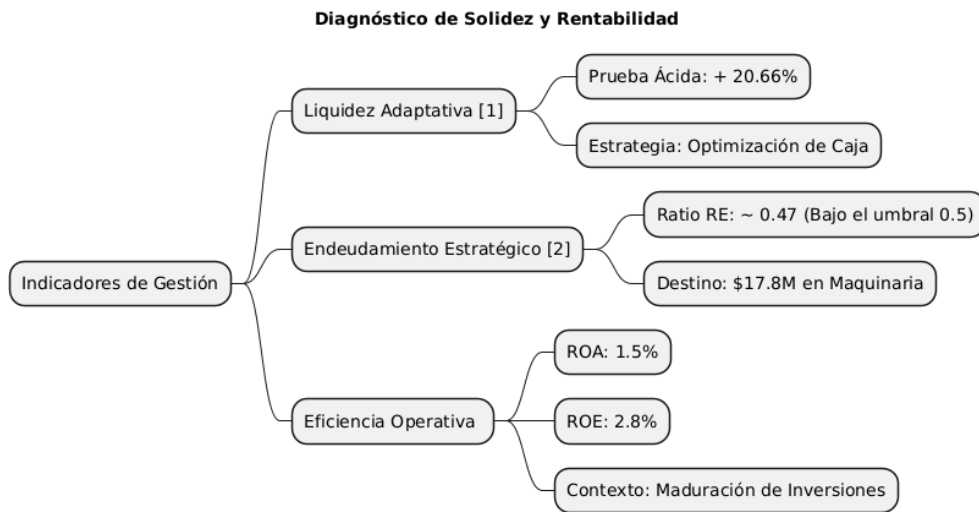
**Diagnóstico de Solidez y Rentabilidad**

Indicadores de Gestión

Liquidez Adaptativa [1]

Prueba Ácida: + 20.66%

Estrategia: Optimización de Caja

Endeudamiento Estratégico [2]

Ratio RE: ~ 0.47 (Bajo el umbral 0.5)

Destino: \$17.8M en Maquinaria

Eficiencia Operativa

ROA: 1.5%

ROE: 2.8%

Contexto: Maduración de Inversiones